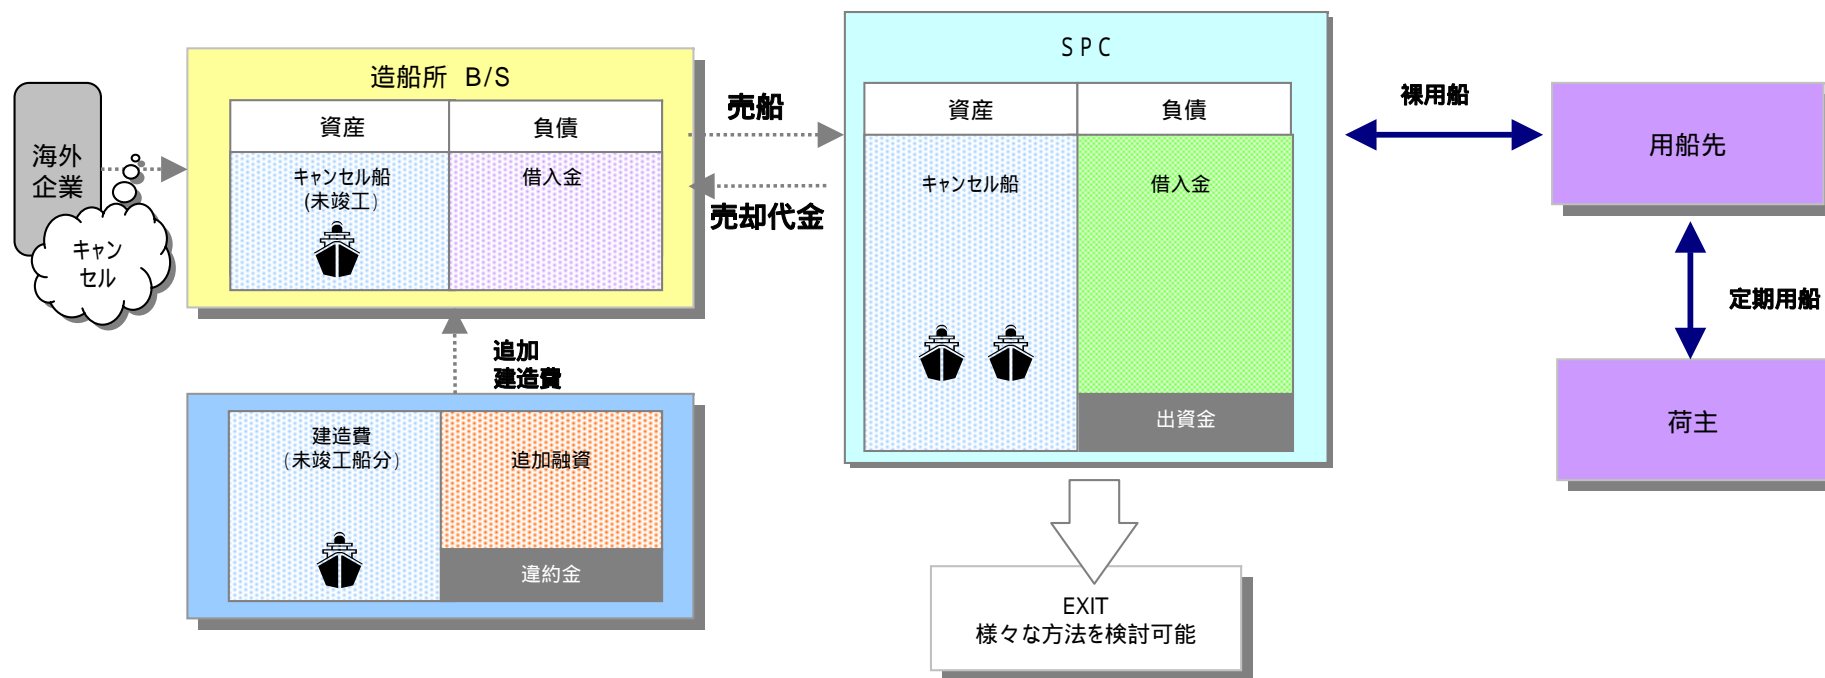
海外企業

キャンセル

造船所 B/S

| 資産 | 負債 |
|---|---|
| キャンセル船（未竣工） | 借入金 |

売船

売却代金

追加建造費

| 建造費（未竣工船分） | 追加融資 |
|---|---|
| | 違約金 |

SPC

| 資産 | 負債 |
|---|---|
| キャンセル船 | 借入金 |
| | 出資金 |

EXIT
様々な方法を検討可能

裸用船

用船先

定期用船

荷主